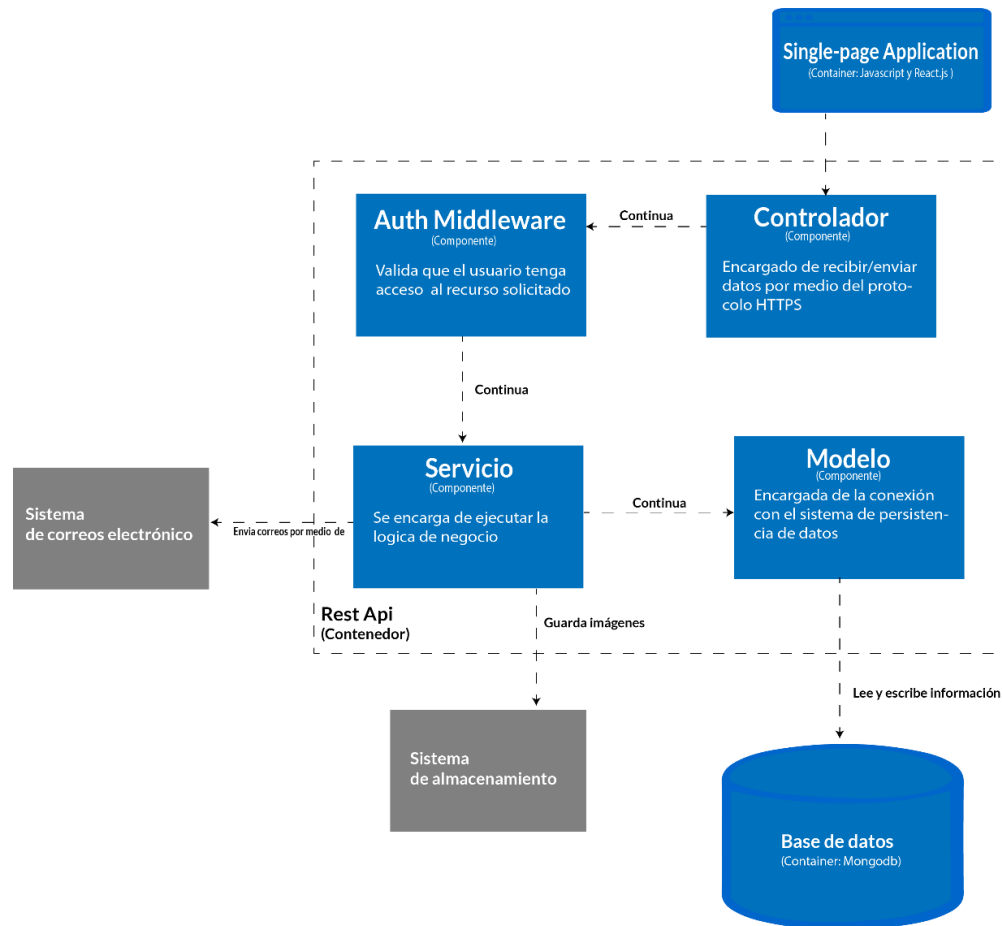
Single-page Application
(Container: Javascript y React.js )

Auth Middleware
(Componente)
Valida que el usuario tenga acceso al recurso solicitado

Continua

Controlador
(Componente)
Encargado de recibir/enviar datos por medio del protocolo HTTPS

Continua

Sistema de correos electrónico

Envia correos por medio de

Servicio
(Componente)
Se encarga de ejecutar la logica de negocio

Continua

Modelo
(Componente)
Encargada de la conexión con el sistema de persistencia de datos

Rest Api
(Contenedor)

Guarda imágenes

Lee y escribe información

Sistema de almacenamiento

Base de datos
(Container: Mongodb)